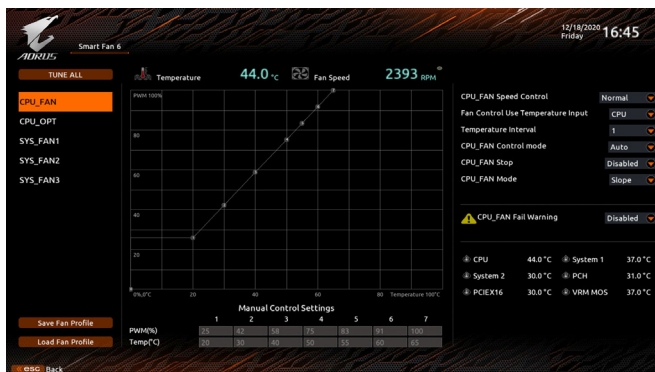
AORUS Smart Fan 6

12/18/2020 Friday 16:45

TUNE ALL

CPU_FAN
CPU_OPT
SYS_FAN1
SYS_FAN2
SYS_FAN3

Temperature 44.0 °C Fan Speed 2393 RPM

PWM 100%
80
60
40
20
0%,0°C 20 40 60 80 Temperature 100°C

Manual Control Settings

| | 1 | 2 | 3 | 4 | 5 | 6 | 7 |
|---|---|---|---|---|---|---|---|
| PWM(%) | 25 | 42 | 58 | 75 | 83 | 91 | 100 |
| Temp(°C) | 20 | 30 | 40 | 50 | 55 | 60 | 65 |

Save Fan Profile
Load Fan Profile

CPU_FAN Speed Control Normal
Fan Control Use Temperature Input CPU
Temperature Interval 1
CPU_FAN Control mode Auto
CPU_FAN Stop Disabled
CPU_FAN Mode Slope

CPU_FAN Fail Warning Disabled

CPU 44.0 °C System 1 37.0 °C
System 2 30.0 °C PCH 31.0 °C
PCIEX16 30.0 °C VRM MOS 37.0 °C

esc Back